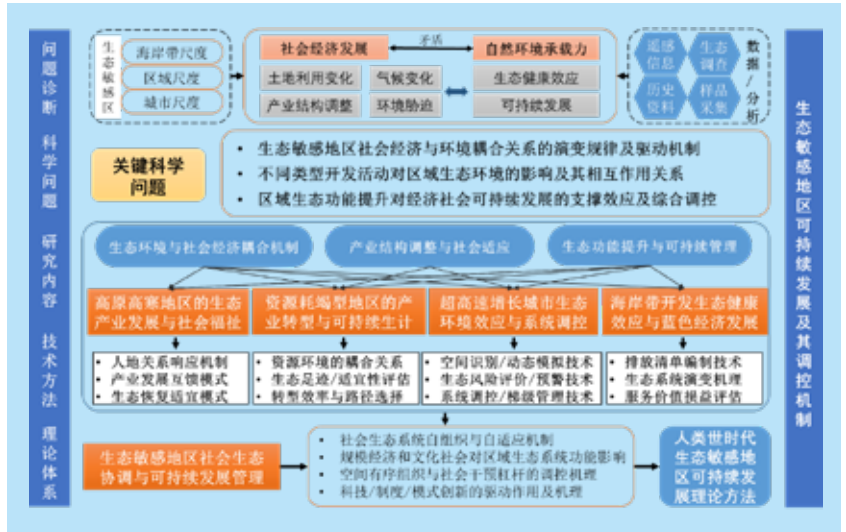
问题诊断

科学问题

研究内容

技术方法

理论体系

生态敏感区

海岸带尺度

区域尺度

城市尺度

社会经济发展

矛盾

自然环境承载力

土地利用变化

气候变化

生态健康效应

产业结构调整

环境胁迫

可持续发展

遥感信息

生态调查

历史资料

样品采集

数据/分析

关键科学问题

• 生态敏感地区社会经济与环境耦合关系的演变规律及驱动机制
• 不同类型开发活动对区域生态环境的影响及其相互作用关系
• 区域生态功能提升对经济社会可持续发展的支撑效应及综合调控

生态环境与社会经济耦合机制

产业结构调整与社会适应

生态功能提升与可持续管理

高原高寒地区的生态产业发展与社会福祉

资源耗竭型地区的产业转型与可持续生计

超高速增长城市生态环境效应与系统调控

海岸带开发生态健康效应与蓝色经济发展

• 人地关系响应机制
• 产业发展互馈模式
• 生态恢复适宜模式

• 资源环境的耦合关系
• 生态足迹/适宜性评估
• 转型效率与路径选择

• 空间识别/动态模拟技术
• 生态风险评价/预警技术
• 系统调控/梯级管理技术

• 排放清单编制技术
• 生态系统演变机理
• 服务价值损益评估

生态敏感地区社会生态协调与可持续发展管理

• 社会生态系统自组织与自适应机制
• 规模经济和文化社会对区域生态系统功能影响
• 空间有序组织与社会干预杠杆的调控机理
• 科技/制度/模式创新的驱动作用及机理

人类世时代生态敏感地区可持续发展理论方法

生态敏感地区可持续发展及其调控机制